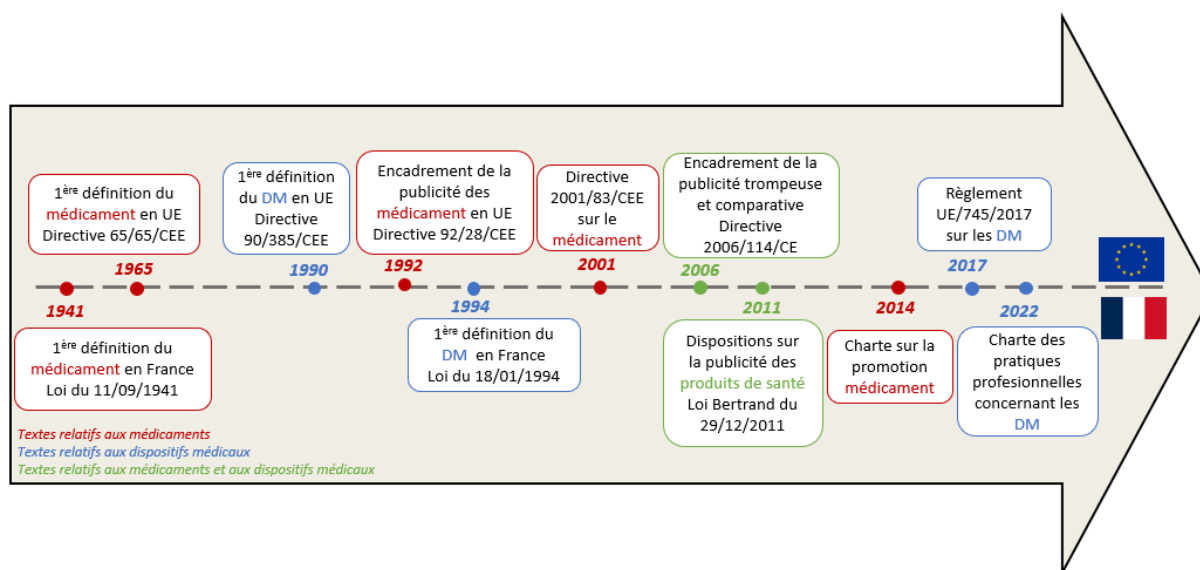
1$^{ère}$ définition du médicament en UE Directive 65/65/CEE

1965

1$^{ère}$ définition du DM en UE Directive 90/385/CEE

1990

Encadrement de la publicité des médicament en UE Directive 92/28/CEE

1992

Directive 2001/83/CEE sur le médicament

2001

Encadrement de la publicité trompeuse et comparative Directive 2006/114/CE

2006

Règlement UE/745/2017 sur les DM

2017

1941

1$^{ère}$ définition du médicament en France Loi du 11/09/1941

1994

1$^{ère}$ définition du DM en France Loi du 18/01/1994

2011

Dispositions sur la publicité des produits de santé Loi Bertrand du 29/12/2011

2014

Charte sur la promotion médicament

2022

Charte des pratiques profesionnelles concernant les DM

Textes relatifs aux médicaments
Textes relatifs aux dispositifs médicaux
Textes relatifs aux médicaments et aux dispositifs médicaux